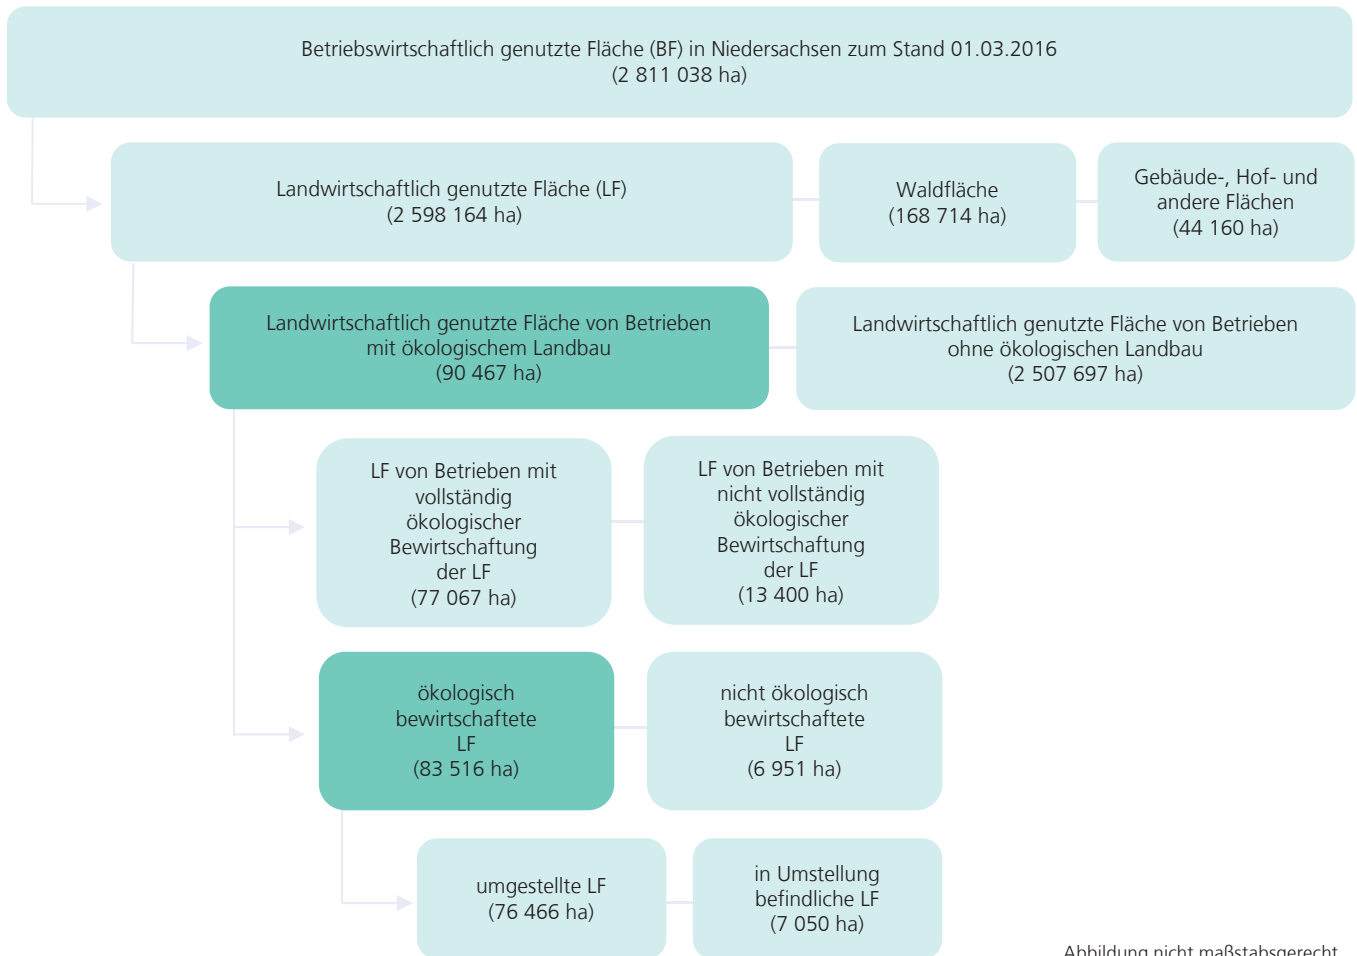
Betriebswirtschaftlich genutzte Fläche (BF) in Niedersachsen zum Stand 01.03.2016
(2 811 038 ha)

Landwirtschaftlich genutzte Fläche (LF)
(2 598 164 ha)

Waldfläche
(168 714 ha)

Gebäude-, Hof- und andere Flächen
(44 160 ha)

Landwirtschaftlich genutzte Fläche von Betrieben mit ökologischem Landbau
(90 467 ha)

Landwirtschaftlich genutzte Fläche von Betrieben ohne ökologischen Landbau
(2 507 697 ha)

LF von Betrieben mit vollständig ökologischer Bewirtschaftung der LF
(77 067 ha)

LF von Betrieben mit nicht vollständig ökologischer Bewirtschaftung der LF
(13 400 ha)

ökologisch bewirtschaftete LF
(83 516 ha)

nicht ökologisch bewirtschaftete LF
(6 951 ha)

umgestellte LF
(76 466 ha)

in Umstellung befindliche LF
(7 050 ha)

Abbildung nicht maßstabsgerecht